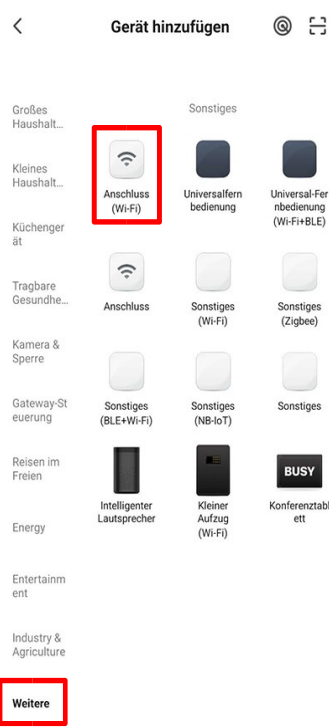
Gerät hinzufügen

Großes Haushalt...

Kleines Haushalt...

Küchengerät

Tragbare Gesundhe...

Kamera & Sperre

Gateway-Steuerung

Reisen im Freien

Energy

Entertainment

Industry & Agriculture

Weitere

Sonstiges

Anschluss (Wi-Fi)

Universalfernbedienung

Universal-Fernbedienung (Wi-Fi+BLE)

Anschluss

Sonstiges (Wi-Fi)

Sonstiges (Zigbee)

Sonstiges (BLE+Wi-Fi)

Sonstiges (NB-IoT)

Sonstiges

Intelligenter Lautsprecher

Kleiner Aufzug (Wi-Fi)

BUSY

Konferenztablett